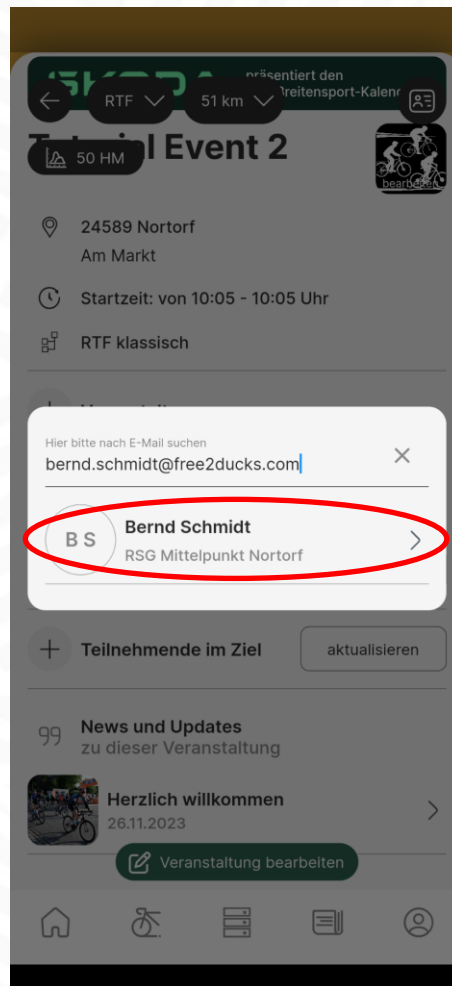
ŠKODA präsentiert den Breitensport-Kalender

RTF

51 km

50 HM

Tutorial Event 2

bearbeiten

24589 Nortorf
Am Markt

Startzeit: von 10:05 - 10:05 Uhr

RTF klassisch

Hier bitte nach E-Mail suchen
bernd.schmidt@free2ducks.com

BS
Bernd Schmidt
RSG Mittelpunkt Nortorf

Teilnehmende im Ziel
aktualisieren

News und Updates
zu dieser Veranstaltung

Herzlich willkommen
26.11.2023

Veranstaltung bearbeiten